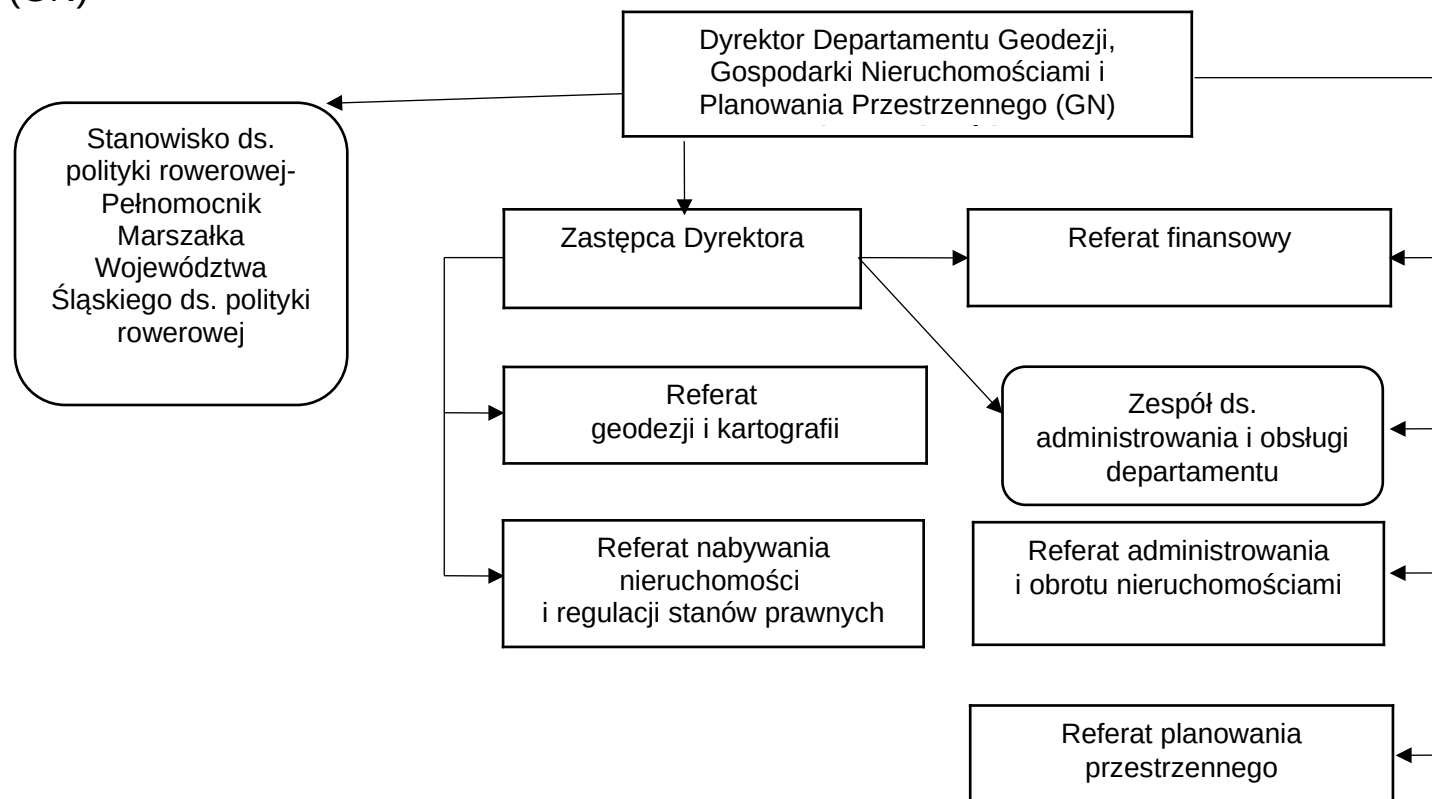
(GN)

Dyrektor Departamentu Geodezji, Gospodarki Nieruchomościami i Planowania Przestrzennego (GN)

Stanowisko ds. polityki rowerowej- Pełnomocnik Marszałka Województwa Śląskiego ds. polityki rowerowej

Zastępca Dyrektora

Referat finansowy

Referat geodezji i kartografii

Zespół ds. administrowania i obsługi departamentu

Referat nabywania nieruchomości i regulacji stanów prawnych

Referat administrowania i obrotu nieruchomościami

Referat planowania przestrzennego